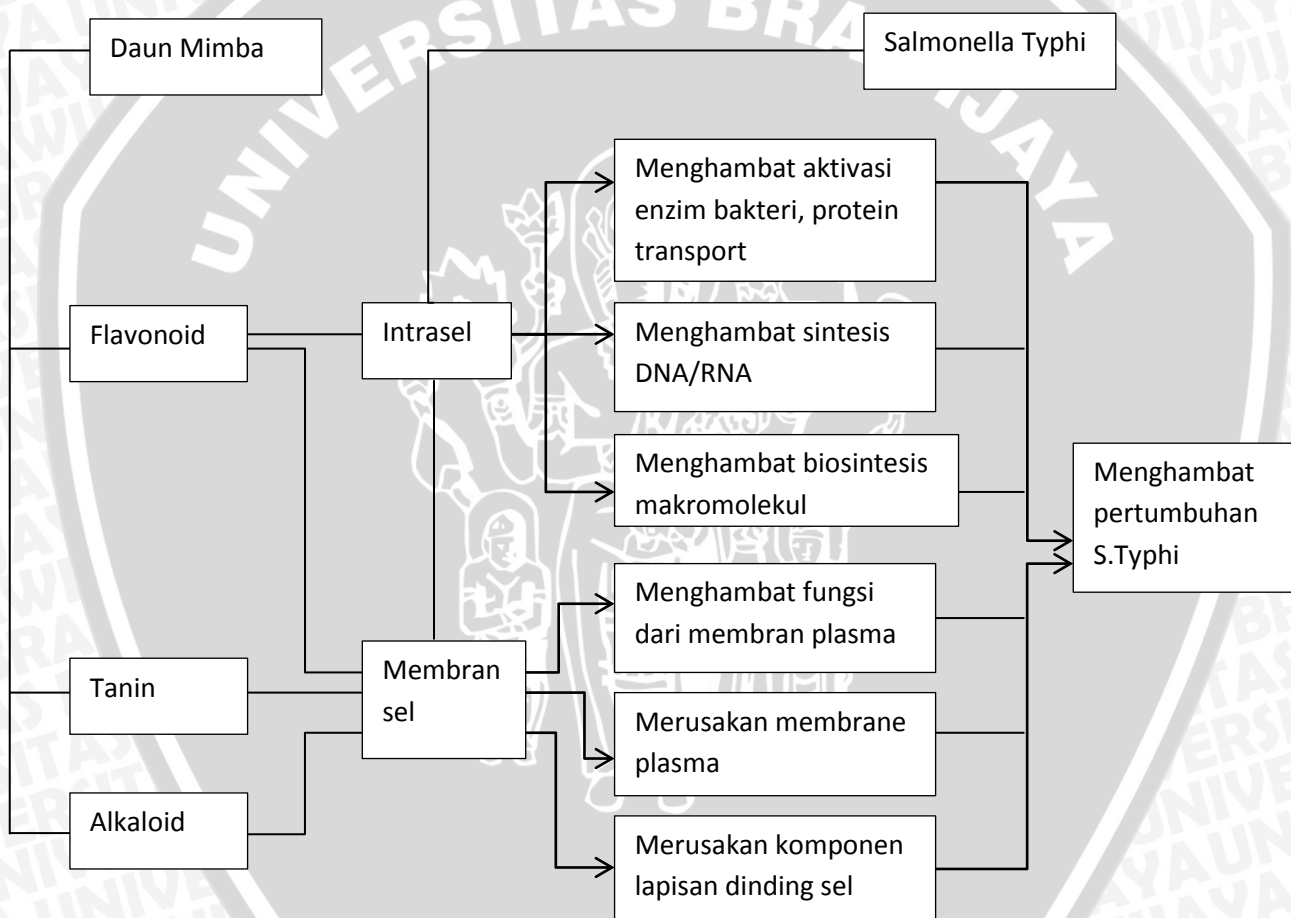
Daun Mimba

Salmonella Typhi

Menghambat aktivasi enzim bakteri, protein transport

Flavonoid

Intrasel

Menghambat sintesis DNA/RNA

Menghambat biosintesis makromolekul

Menghambat pertumbuhan S.Typhi

Menghambat fungsi dari membran plasma

Tanin

Membran sel

Merusakan membrane plasma

Alkaloid

Merusakan komponen lapisan dinding sel

UNIVERSITAS BRAWIJAYA